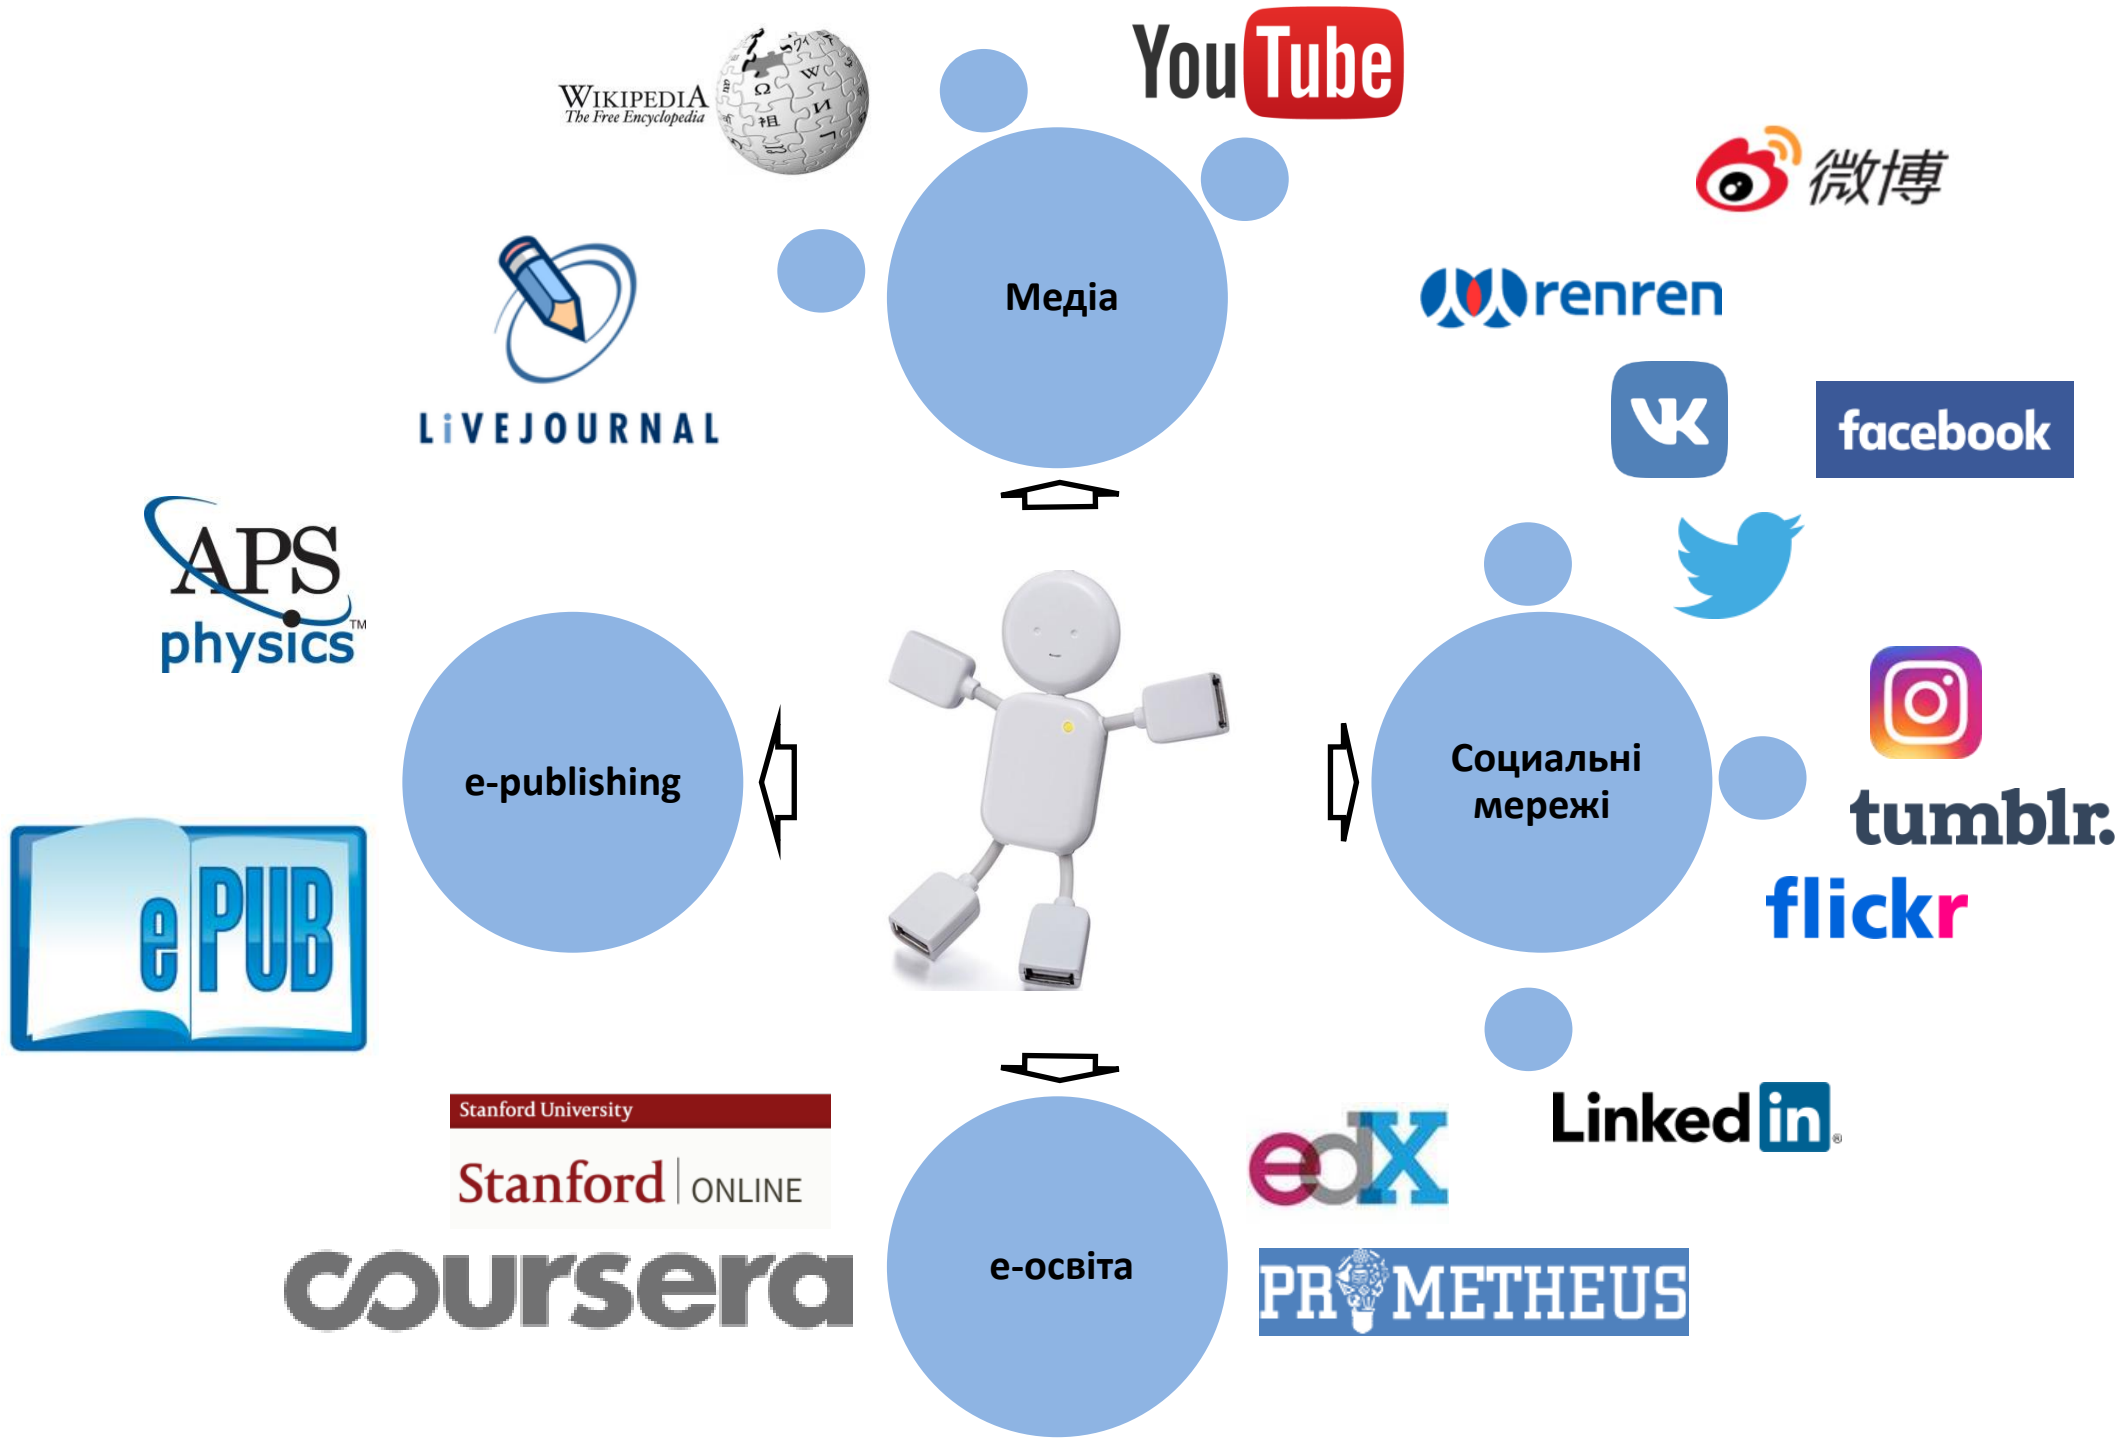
WIKIPEDIA
The Free Encyclopedia

YouTube

微博

Медіа

renren

LiVEJOURNAL

facebook

APS
physics™

e-publishing

Социальні мережі

tumblr.

flickr

ePUB

Stanford University
Stanford | ONLINE

coursera

e-освіта

edX

LinkedIn

PROMETHEUS